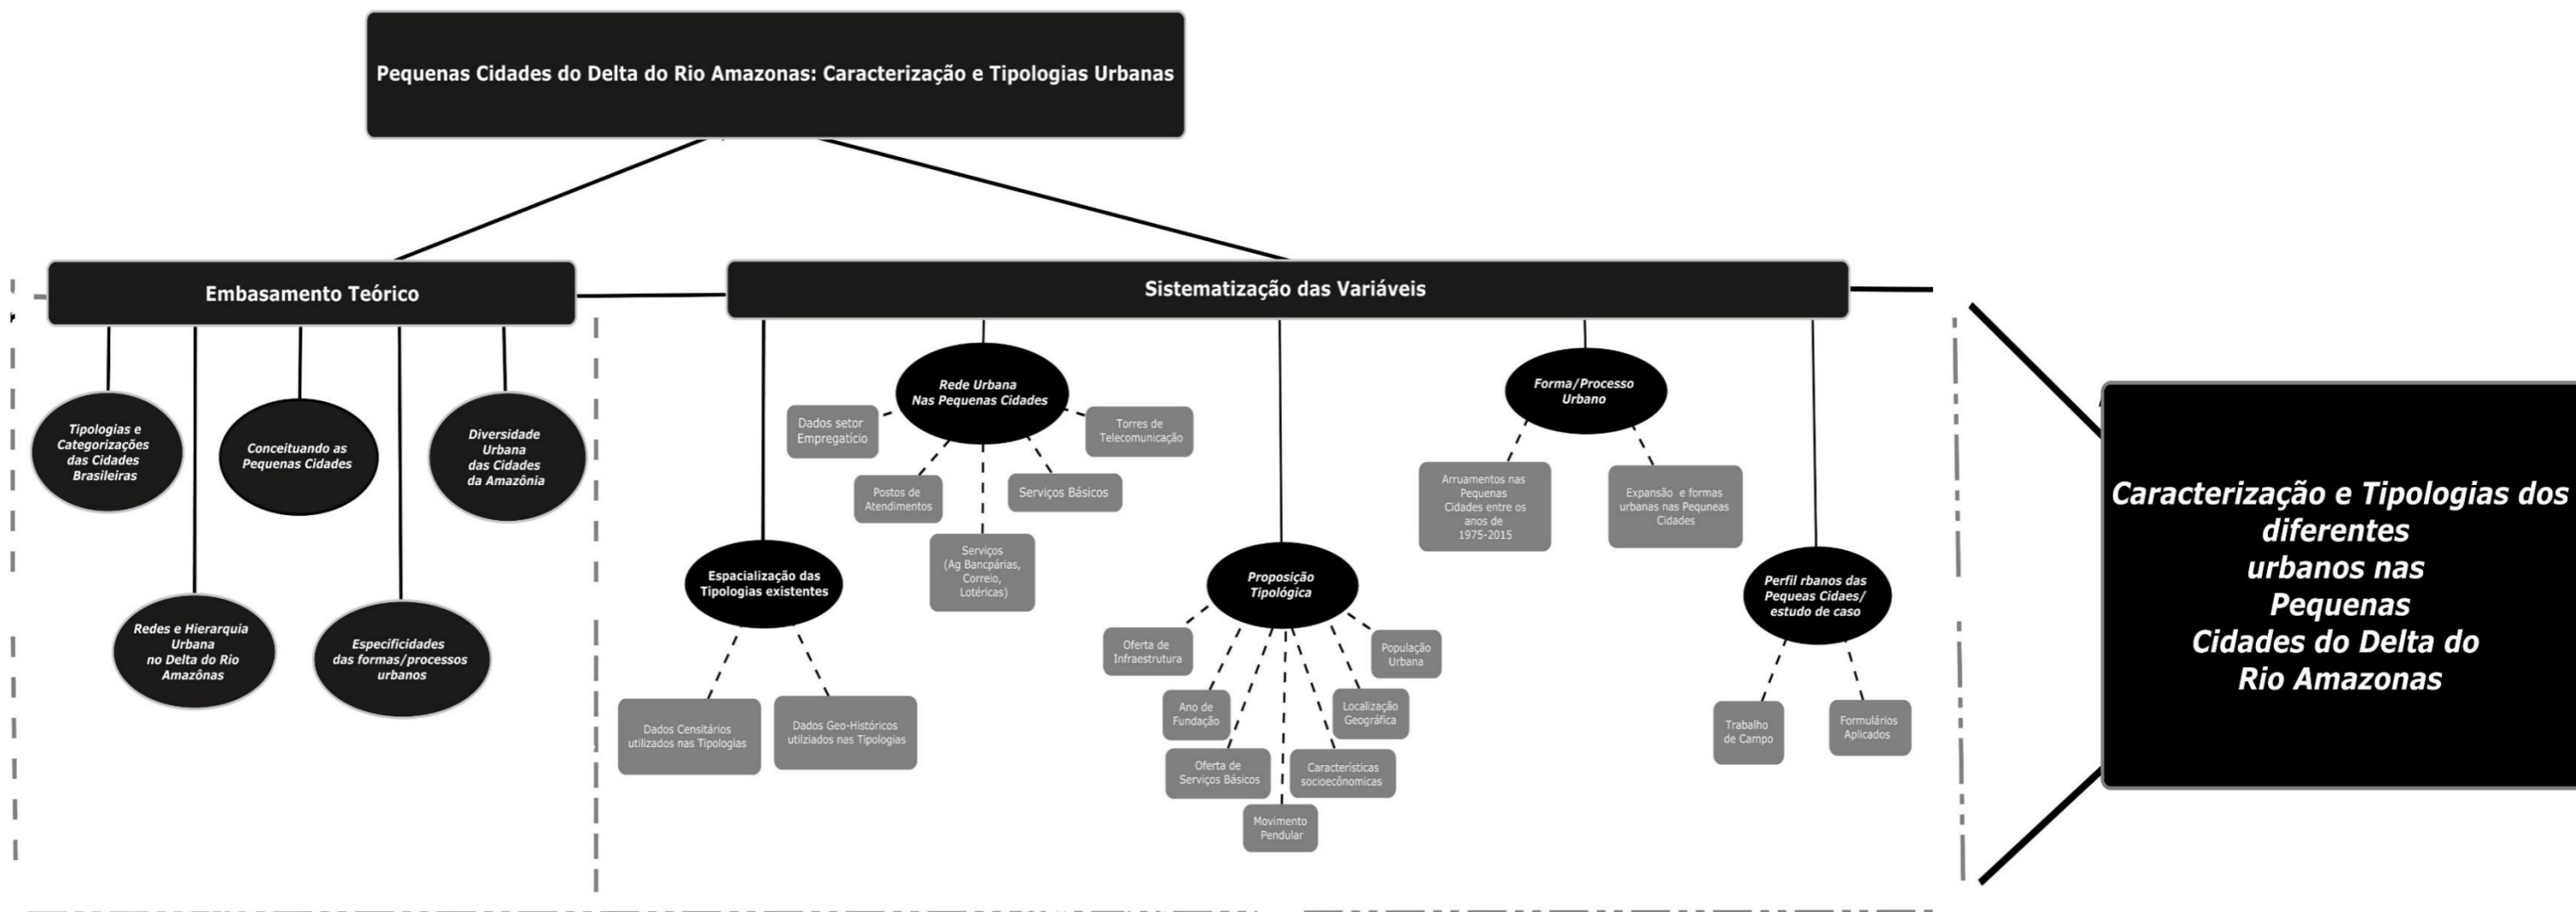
Pequenas Cidades do Delta do Rio Amazonas: Caracterização e Tipologias Urbanas

Embasamento Teórico

Tipologias e Categorizações das Cidades Brasileiras

Conceituando as Pequenas Cidades

Diversidade Urbana das Cidades da Amazônia

Redes e Hierarquia Urbana no Delta do Rio Amazônas

Especificidades das formas/processos urbanos

Sistematização das Variáveis

Rede Urbana Nas Pequenas Cidades

Dados setor Empregatício

Torres de Telecomunicação

Postos de Atendimentos

Serviços Básicos

Serviços (Ag Bancpárias, Correio, Lotéricas)

Espacialização das Tipologias existentes

Dados Censitários utilizados nas Tipologias

Dados Geo-Históricos utilizados nas Tipologias

Proposição Tipológica

Oferta de Infraestrutura

População Urbana

Ano de Fundação

Localização Geográfica

Oferta de Serviços Básicos

Características socioeconômicas

Movimento Pendular

Forma/Processo Urbano

Arruamentos nas Pequenas Cidades entre os anos de 1975-2015

Expansão e formas urbanas nas Pequneas Cidades

Perfil rbanos das Pequeas Cidaes/ estudo de caso

Trabalho de Campo

Formulários Aplicados

Caracterização e Tipologias dos diferentes urbanos nas Pequenas Cidades do Delta do Rio Amazonas